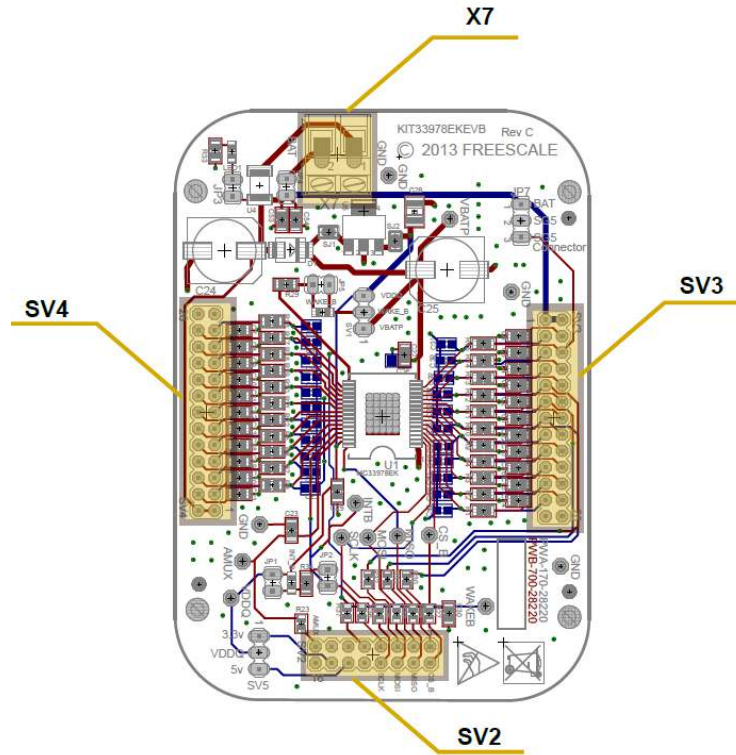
X7

KIT33978EKEVB Rev C
© 2013 FREESCALE

BAT
GND
JP3
U4
C28
JP7
BAT
SG5
CS5
Connector
VBATP
SJ1
C24
C25
R29
WAKE
VDDQ
WAKE_B
VBATP
SV1
GND

SV4

SV3

U1
MC33978EK

GND
INTB
SCLK
MOSI
MISO
CS_B
C23
JP1
JP2
R3
AMUX
VDDQ
R23
WAKEB
SPA-170-28220
SWB-700-28220
GND
3.3v
VDDQ
5v
SV5

SV2